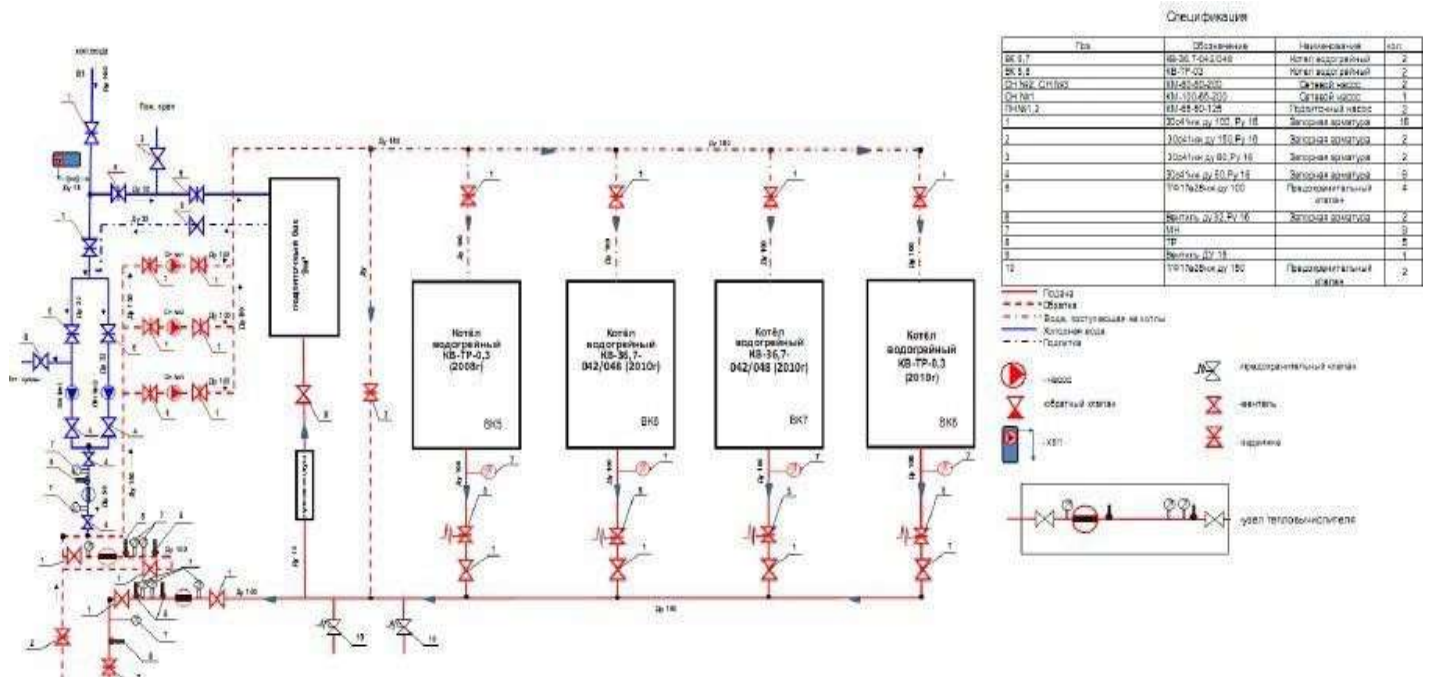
Спецификация

| Поз. | Обозначение | Наименование | Кол. |
|---|---|---|---|
| ВК 5,7 | КВ-36,7-042/048 | Котел водогрейный | 2 |
| ВК 6,8 | КВ-ТР-03 | Котел водогрейный | 2 |
| СН №2, СН №3 | КМ-80-50-200 | Сетевой насос | 2 |
| СН №1 | КМ-100-65-200 | Сетевой насос | 1 |
| ПН №1,2 | КМ-65-50-125 | Подпиточный насос | 2 |
| 1 | 30с41нж ду 100, Ру 16 | Запорная арматура | 16 |
| 2 | 30с41нж ду 150, Ру 16 | Запорная арматура | 2 |
| 3 | 30с41нж ду 80, Ру 16 | Запорная арматура | 2 |
| 4 | 30с41нж ду 50, Ру 16 | Запорная арматура | 8 |
| 5 | 17с17нж ду 100 | Предохранительный клапан | 4 |
| 6 | Вентиль ду 32, Ру 16 | Запорная арматура | 2 |
| 7 | МН | | 9 |
| 8 | ТР | | 5 |
| 9 | Вентиль ДУ 15 | | 1 |
| 10 | 17с17нж ду 150 | Предохранительный клапан | 2 |

Подача
Обратка
Вода, поступающая на котлы
Холодная вода
Подпитка

насос
обратный клапан
ХВП
предохранительный клапан
вентиль
задвижка
узел теплосчетчика

Котёл водогрейный КВ-ТР-0,3 (2008г) ВК5
Котёл водогрейный КВ-36,7-042/048 (2010г) ВК6
Котёл водогрейный КВ-36,7-042/048 (2010г) ВК7
Котёл водогрейный КВ-ТР-0,3 (2010г) ВК8

подпиточный бак 3м³
Ду 150
Ду 100
Ду 50
Ду 32
Ду 100
СН №1
СН №2
СН №3
Ду 150
Ду 100
1
2
3
4
5
6
7
8
9
10
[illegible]